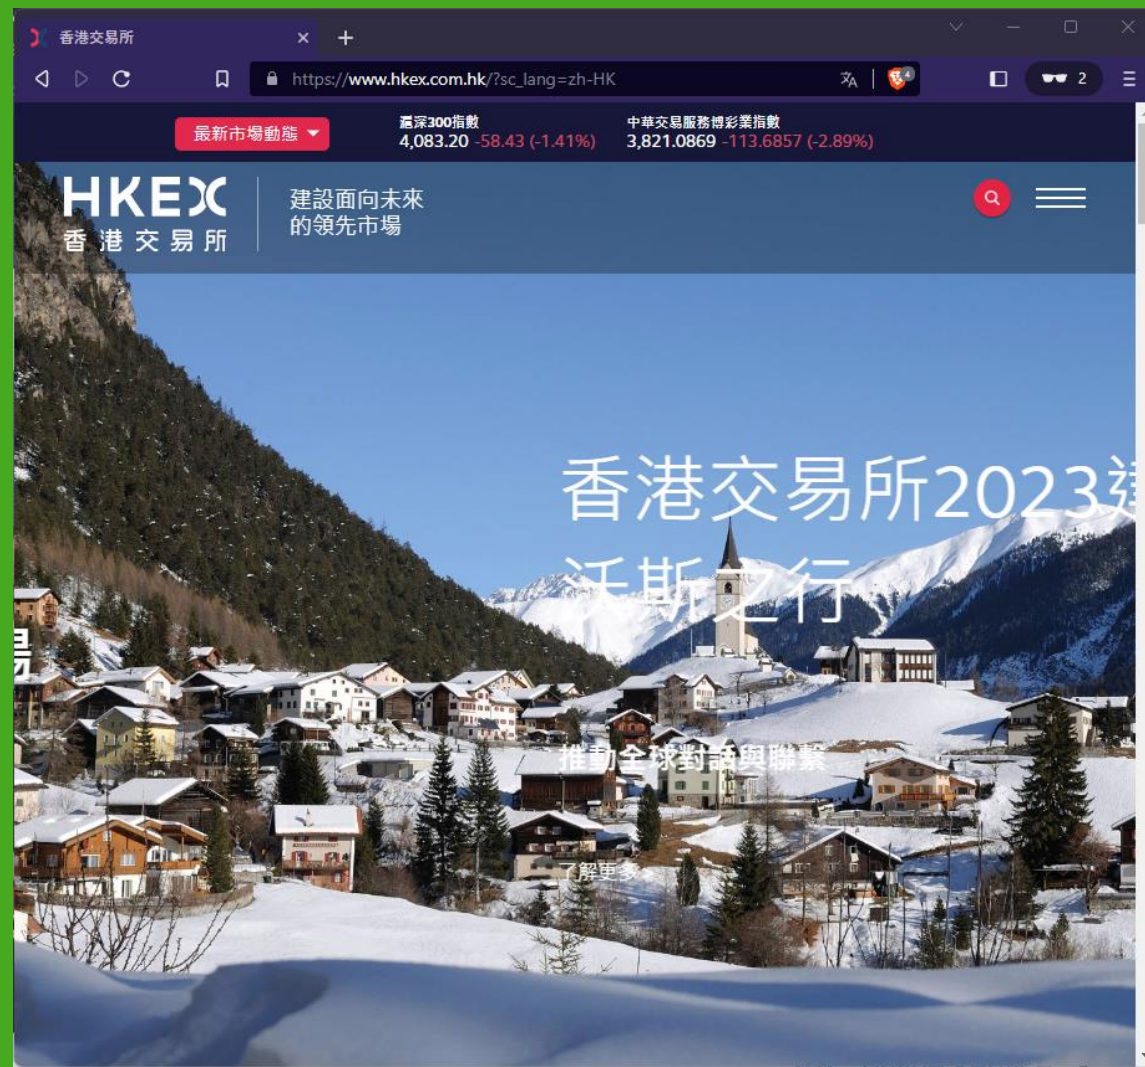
香港交易所 ×
+
https://www.hkex.com.hk/?sc_lang=zh-HK
2

最新市場動態
滬深300指數
4,083.20 -58.43 (-1.41%)
中華交易服務博彩業指數
3,821.0869 -113.6857 (-2.89%)

HKEX
香港交易所
建設面向未來的領先市場

香港交易所2023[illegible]
沃斯之行

推動全球對話與聯繫

了解更多